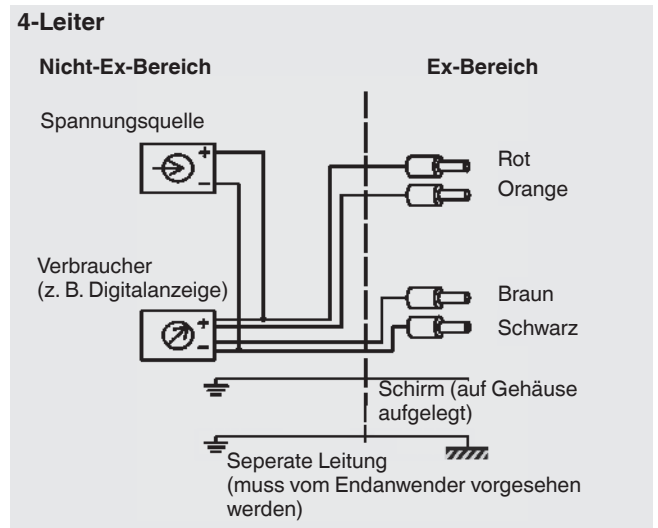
4-Leiter

Nicht-Ex-Bereich

Ex-Bereich

Spannungsquelle

+

-

Rot

Orange

Verbraucher
(z. B. Digitalanzeige)

+

-

Braun

Schwarz

Schirm (auf Gehäuse aufgelegt)

Seperate Leitung
(muss vom Endanwender vorgesehen werden)